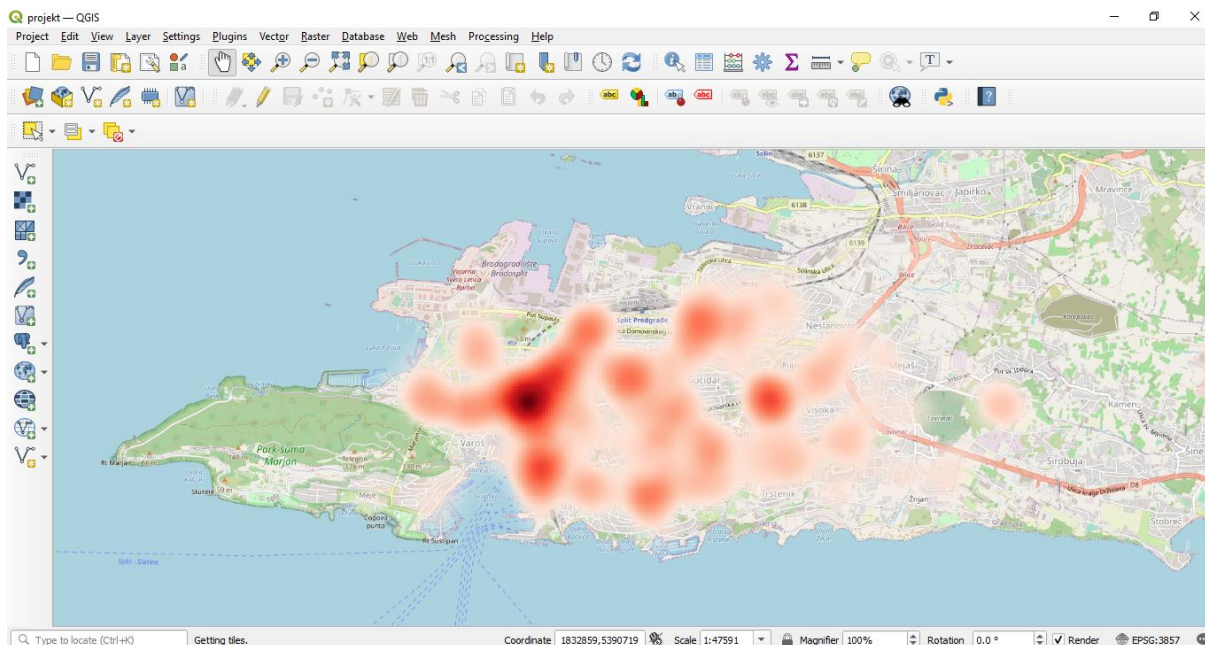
projekt — QGIS

Project Edit View Layer Settings Plugins Vector Raster Database Web Mesh Processing Help

Solin 6137 Sirina Smiljanovac Japirko Mravince Vranjic 6138 6139 Brodogradilište Brodosplit Split Predgrađe Neslanovac Kopilica Park-šuma Marjan Varoš Lučica Visoka Mejaši Kamen Sirobuja Trstenik Žnjan Stobreč Meje Kašjuni Rt Marjan Sustipan Čipova punta Split - Slatine Put Supavla Brodarica Dragovode

Type to locate (Ctrl+K) Getting tiles. Coordinate 1832859,5390719 Scale 1:47591 Magnifier 100% Rotation 0.0 ° Render EPSG:3857